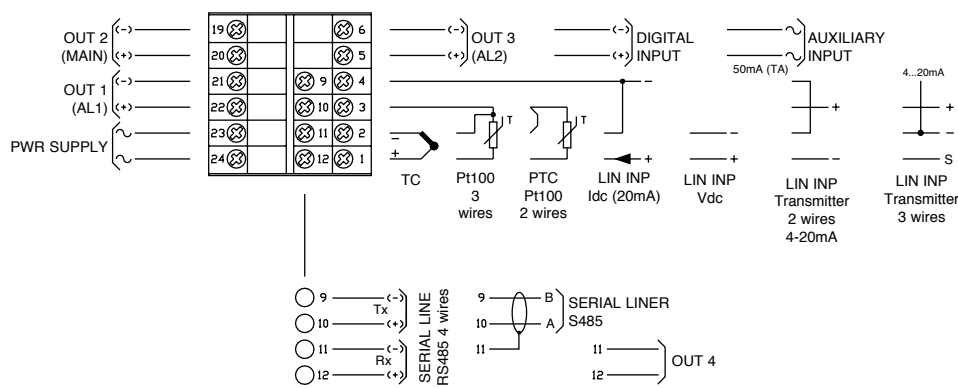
OUT 2 (MAIN)
(-)
(+)
OUT 1 (AL1)
(-)
(+)
PWR SUPPLY

19
20
21
22
23
24
9
10
11
12
6
5
4
3
2
1

(-)
(+)
OUT 3 (AL2)

(-)
(+)
DIGITAL INPUT

AUXILIARY INPUT
50mA (TA)
4...20mA

–
+
T
T
–
+
+
–
+
–
+
–
S

TC
Pt100 3 wires
PTC Pt100 2 wires
LIN INP Idc (20mA)
LIN INP Vdc
LIN INP Transmitter 2 wires 4-20mA
LIN INP Transmitter 3 wires

9
(-)
Tx
10
(+)
11
(-)
Rx
12
(+)
SERIAL LINE RS485 4 wires

9
B
10
A
11
SERIAL LINER S485

11
12
OUT 4